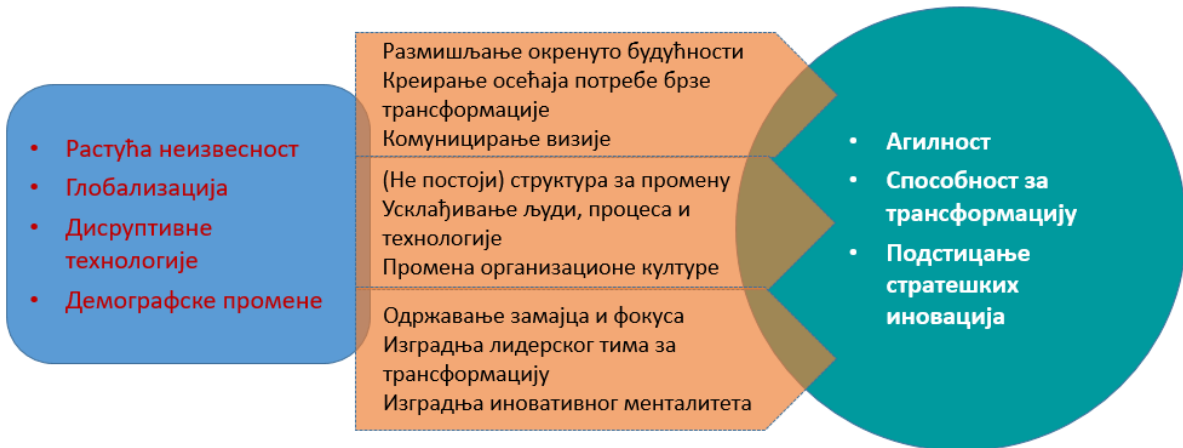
• Растућа неизвесност
• Глобализација
• Дисруптивне технологије
• Демографске промене

Размишљање окренуто будућности
Креирање осећаја потребе брзе трансформације
Комуницирање визије

(Не постоји) структура за промену
Усклађивање људи, процеса и технологије
Промена организационе културе

Одржавање замајца и фокуса
Изградња лидерског тима за трансформацију
Изградња иновативног менталитета

• Агилност
• Способност за трансформацију
• Подстицање стратешких иновација